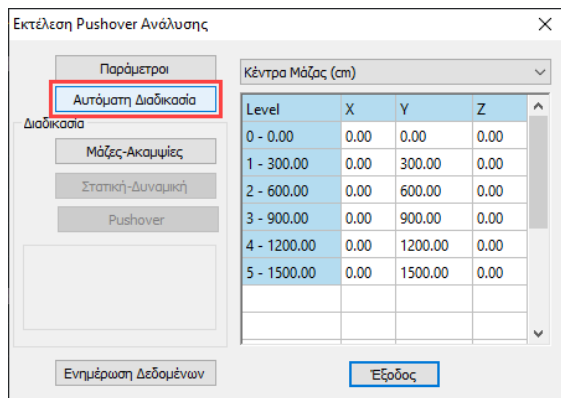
Εκτέλεση Pushover Ανάλυσης

Παράμετροι

Αυτόματη Διαδικασία

Διαδικασία

Μάζες-Ακαμψίες

Στατική-Δυναμική

Pushover

Κέντρα Μάζας (cm)

| Level | X | Y | Z |
|---|---|---|---|
| 0 - 0.00 | 0.00 | 0.00 | 0.00 |
| 1 - 300.00 | 0.00 | 300.00 | 0.00 |
| 2 - 600.00 | 0.00 | 600.00 | 0.00 |
| 3 - 900.00 | 0.00 | 900.00 | 0.00 |
| 4 - 1200.00 | 0.00 | 1200.00 | 0.00 |
| 5 - 1500.00 | 0.00 | 1500.00 | 0.00 |

Ενημέρωση Δεδομένων

Έξοδος